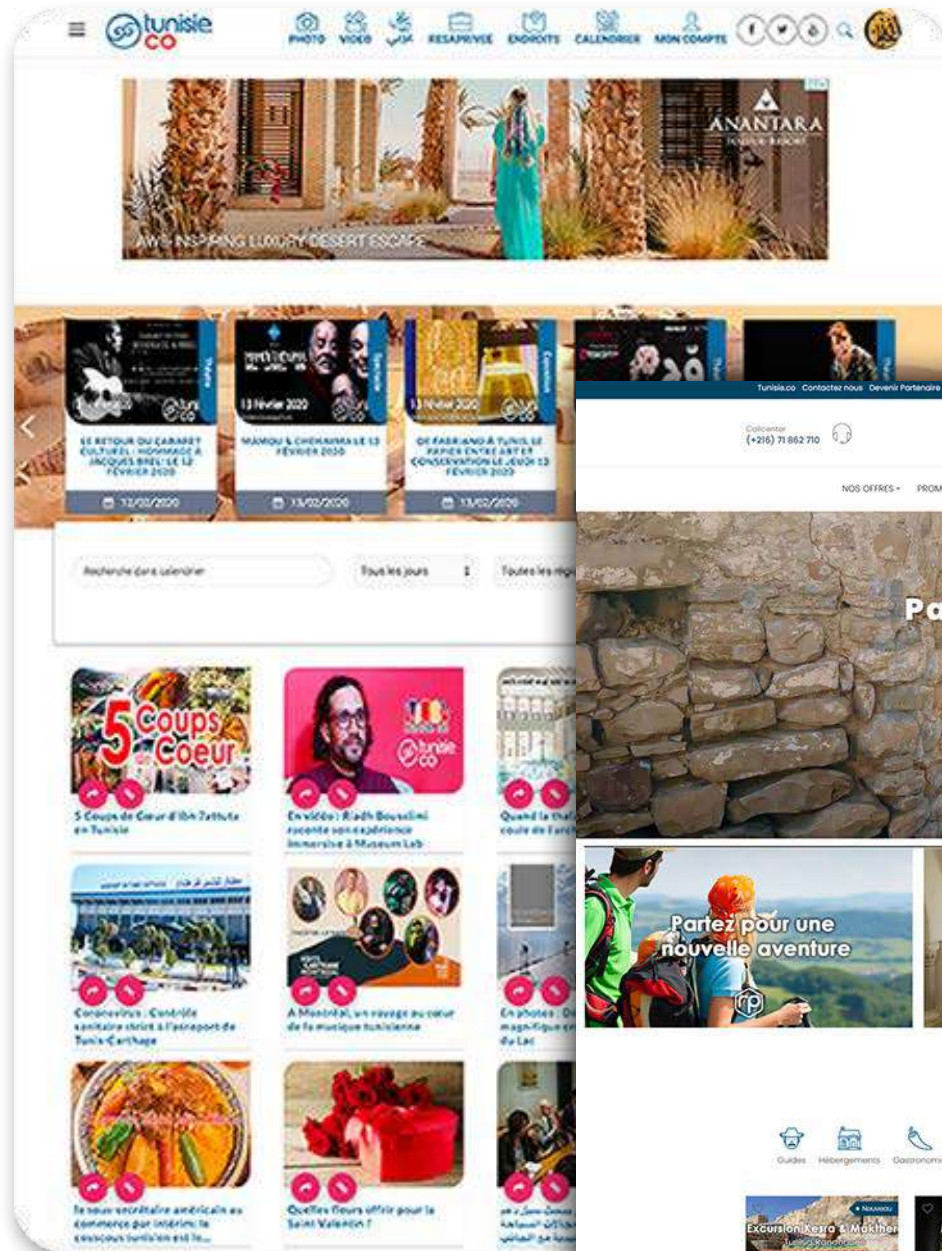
tunisie co

PHOTO VIDEO RESAPRIVEE ENDROITS CALENDRIER MON COMPTE

ANANTARA

AWE-INSPIRING LUXURY DESERT ESCAPE

LE RETOUR DU CABARET CULTUREL : HOMMAGE À JACQUES BREL LE 12 FÉVRIER 2020

12/02/2020

MAMOU & CHEMAIMA LE 13 FÉVRIER 2020

13/02/2020

DE FABRIANO À TUNIS LE PAPIER ENTRE ART ET CONSERVATION LE JEUDI 13 FÉVRIER 2020

13/02/2020

Recherche dans calendrier

Tous les jours

Toutes les régi

5 Coups de Coeur

5 Coups de Cœur d'Ibn Zattuta en Tunisie

En vidéo : Riadh Bousslimi raconte son expérience immersive à Museum Lab

Quand la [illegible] coule de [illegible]

Coronavirus : Contrôle sanitaire strict à l'aéroport de Tunis-Carthage

A Montréal, un voyage au cœur de la musique tunisienne

En photos : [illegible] magnifique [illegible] du Lac

Le sous-secrétaire américain au commerce par intérim: le couscous tunisien est le...

Quelles fleurs offrir pour la Saint Valentin ?

Tunisie.co Contactez nous Devenir Partenaire

Callcenter (+216) 71 862 710

NOS OFFRES PROM

Pa

Partez pour une nouvelle aventure

Guides Hébergements Gastronomie

Nouveau

Excursion Kesra & Makther